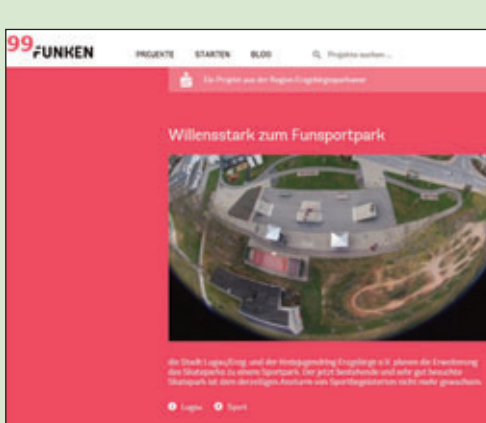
99FUNKEN

PROJEKTE STARTEN BLOG

Projekte suchen ...

Ein Projekt aus der Region Erzgebirgssparkasse

Willensstark zum Funsportpark

Die Stadt Lugau/Erzg. und der Heimatgeschichtsring Erzgebirge e.V. planen die Erweiterung des Skateparks zu einem Sportpark. Der jetzt bestehende und sehr gut besuchte Skatepark ist dem derzeitigen Ansturm von Sportbegeisterten nicht mehr gewachsen.

Lugau Sport